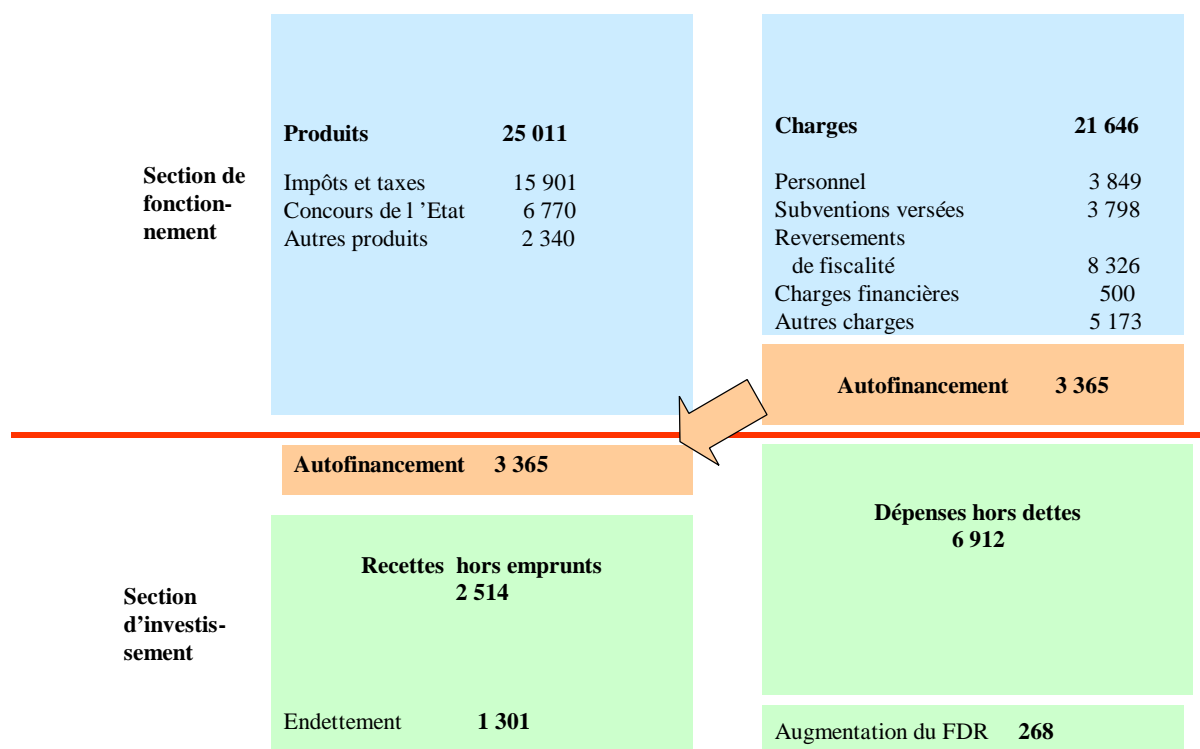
Section de fonctionnement

Produits 25 011

Impôts et taxes 15 901
Concours de l 'Etat 6 770
Autres produits 2 340

Charges 21 646

Personnel 3 849
Subventions versées 3 798
Reversements de fiscalité 8 326
Charges financières 500
Autres charges 5 173

Autofinancement 3 365

Autofinancement 3 365

Section d'investissement

Recettes hors emprunts
2 514

Endettement 1 301

Dépenses hors dettes
6 912

Augmentation du FDR 268